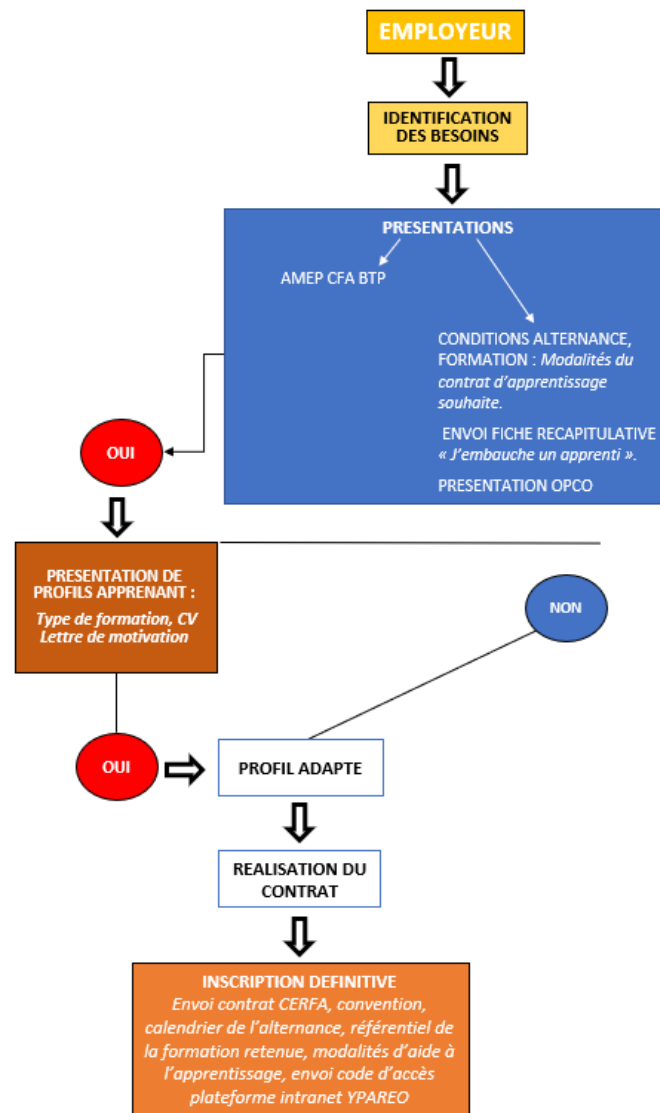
EMPLOYEUR

IDENTIFICATION DES BESOINS

PRESENTATIONS

AMEP CFA BTP

CONDITIONS ALTERNANCE, FORMATION : Modalités du contrat d'apprentissage souhaite.

ENVOI FICHE RECAPITULATIVE « J'embauche un apprenti ».

PRESENTATION OPCO

OUI

PRESENTATION DE PROFILS APPRENANT :
Type de formation, CV Lettre de motivation

NON

OUI

PROFIL ADAPTE

REALISATION DU CONTRAT

INSCRIPTION DEFINITIVE
Envoi contrat CERFA, convention, calendrier de l'alternance, référentiel de la formation retenue, modalités d'aide à l'apprentissage, envoi code d'accès plateforme intranet YPAREO